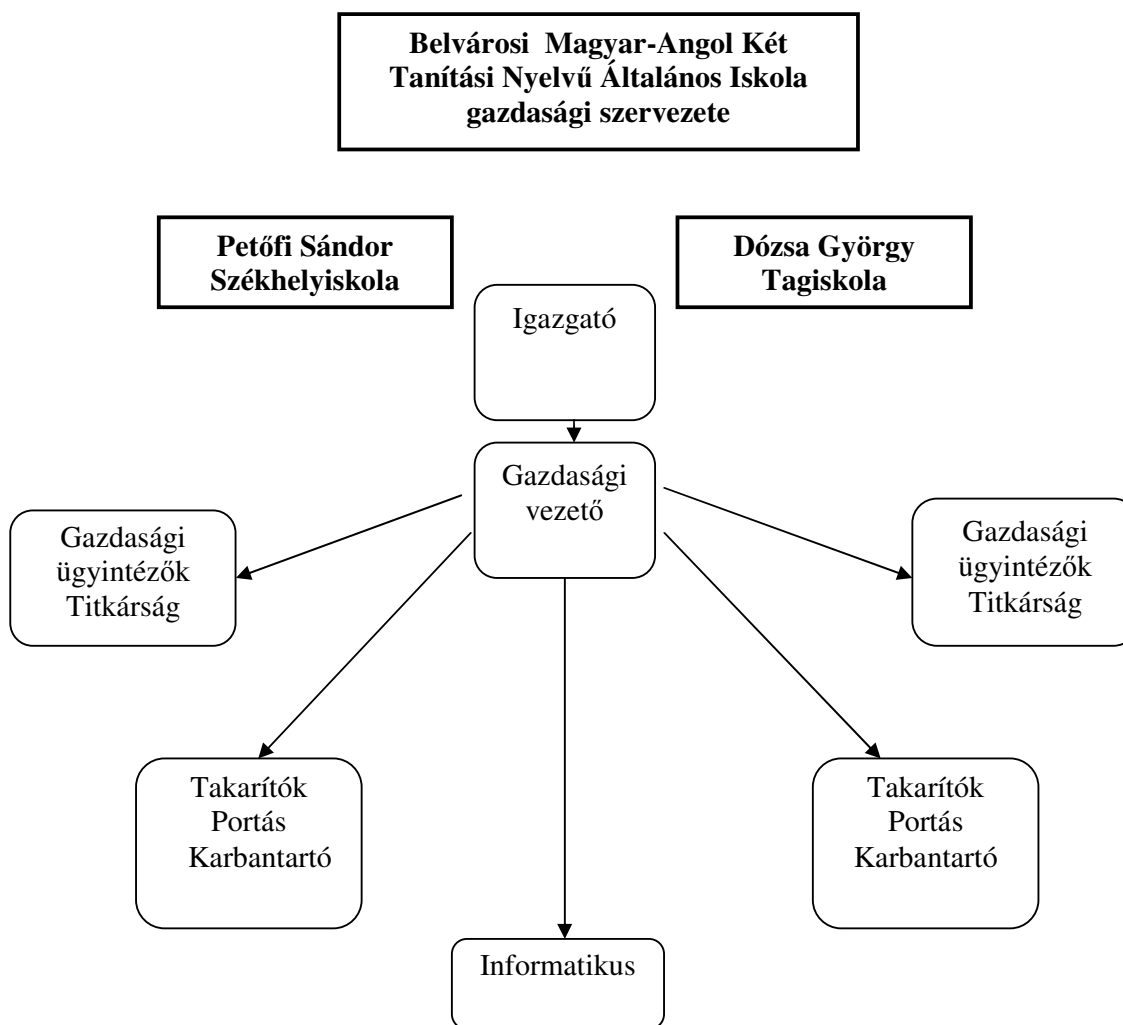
Belvárosi  Magyar-Angol Két Tanítási Nyelvű Általános Iskola gazdasági szervezete

Petőfi Sándor Székhelyiskola

Dózsa György Tagiskola

Igazgató

Gazdasági vezető

Gazdasági ügyintézők Titkárság

Gazdasági ügyintézők Titkárság

Takarítók Portás Karbantartó

Takarítók Portás Karbantartó

Informatikus